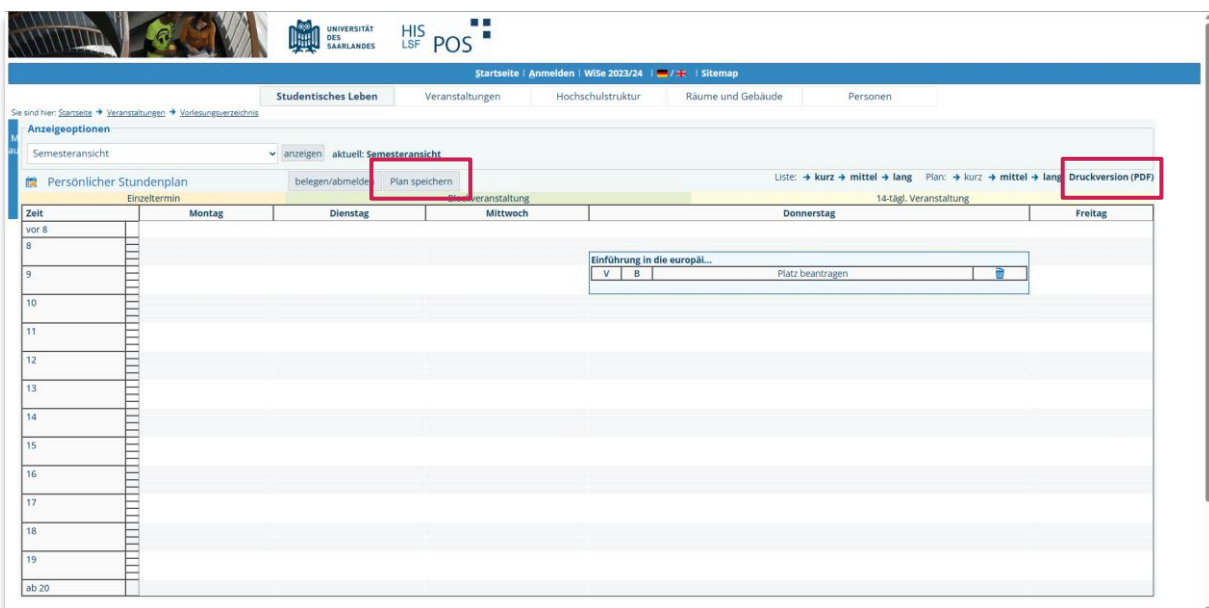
UNIVERSITÄT DES SAARLANDES

HIS LSF POS

Startseite | Anmelden | WiSe 2023/24 | Sitemap

Studentisches Leben | Veranstaltungen | Hochschulstruktur | Räume und Gebäude | Personen

Sie sind hier: Startseite → Veranstaltungen → Vorlesungsverzeichnis

Anzeigeoptionen

Semesteransicht | anzeigen | aktuell: Semesteransicht

Persönlicher Stundenplan | belegen/abmelden | Plan speichern

Liste: → kurz → mittel → lang Plan: → kurz → mittel → lang Druckversion (PDF)

Einzeltermin | Blockveranstaltung | 14-tägl. Veranstaltung

| Zeit | Montag | Dienstag | Mittwoch | Donnerstag | Freitag |
|---|---|---|---|---|---|
| vor 8 | | | | | |
| 8 | | | | Einführung in die europäi... V B Platz beantragen | |
| 9 | | | | | |
| 10 | | | | | |
| 11 | | | | | |
| 12 | | | | | |
| 13 | | | | | |
| 14 | | | | | |
| 15 | | | | | |
| 16 | | | | | |
| 17 | | | | | |
| 18 | | | | | |
| 19 | | | | | |
| ab 20 | | | | | |